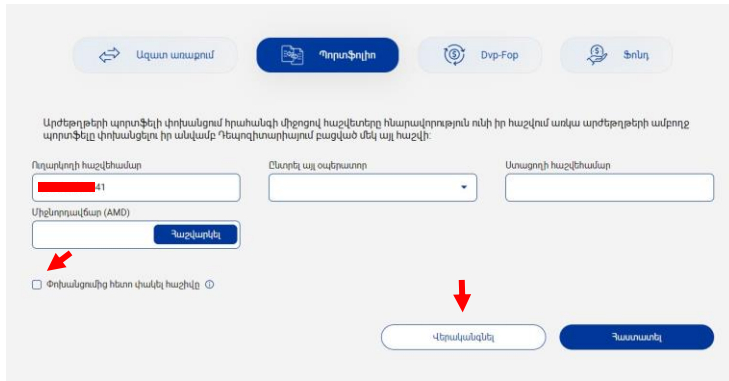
Ազատ առաքում

Պորտֆոլիո

Dvp-Fop

Ֆոնդ

Արժեթղթերի պորտֆելի փոխանցում հրահանգի միջոցով հաշվետերը հնարավորություն ունի իր հաշվում առկա արժեթղթերի ամբողջ պորտֆելը փոխանցելու իր անվամբ Դեպոզիտարիայում բացված մեկ այլ հաշվի:

Ուղարկողի հաշվեհամար

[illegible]41

Ընտրել այլ օպերատոր

Ստացողի հաշվեհամար

Միջնորդավճար (AMD)

Հաշվարկել

Փոխանցումից հետո փակել հաշիվը

Վերականգնել

Հաստատել